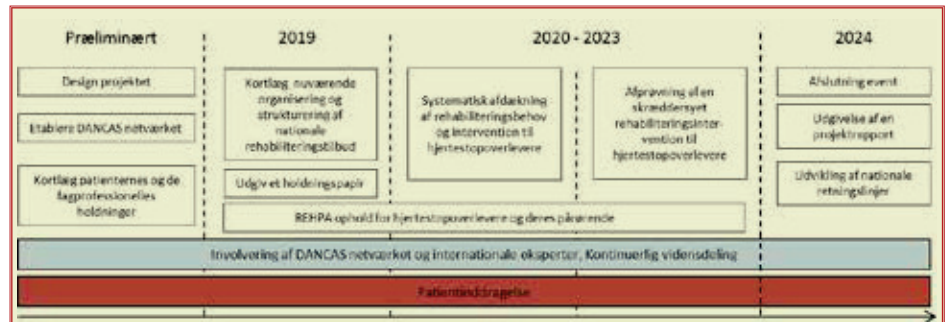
Præliminært

2019

2020 - 2023

2024

Design projektet

Etablere DANCAS netværket

Kortlæg patienternes og de fagprofessionelles holdninger

Kortlæg nuværende organisering og strukturering af nationale rehabiliteringstilbud

Udgiv et holdningspapir

Systematisk afdækning af rehabiliteringsbehov og intervention til hjertestopoverlevere

Afprøvning af en skræddersyet rehabiliteringsintervention til hjertestopoverlevere

Afslutning event

Udgivelse af en projektrapport

Udvikling af nationale retningslinjer

REHPA ophold for hjertestopoverlevere og deres pårørende

Involvering af DANCAS netværket og internationale eksperter, Kontinuerlig vidensdeling

Patientinddragelse